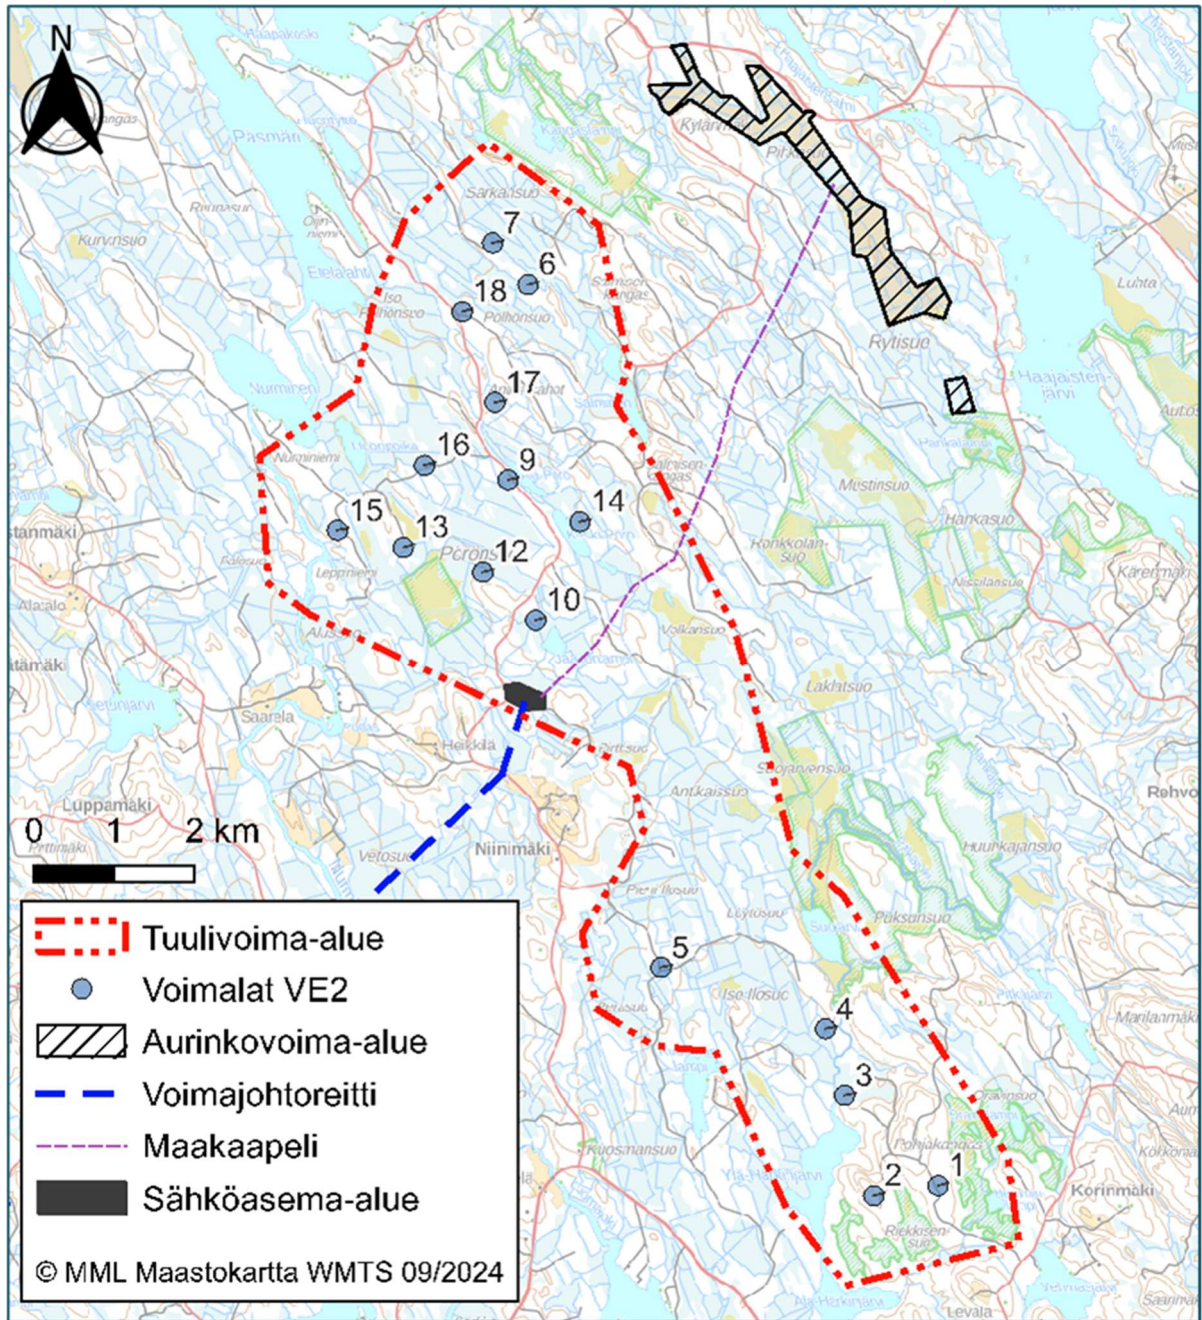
N

7
6
18
17
16
9
14
15
13
12
10
5
4
3
2
1

Sarkalsuo
Pasmari
Kurvinsuo
Elelahti
Iso Polhonsuo
Polhonsuo
Numirieni
Numiniemi
Leppniemi
Alusta
Saarela
Heikkilä
Niinimäki
Luppamäki
Vetosuo
Kylärin
Rytisuo
Haajaisten järvi
Luhta
Mustinsuo
Harkasuo
Honkkolansuo
Nissilansuo
Volkansuo
Lakhtsuo
Antkaissuo
Huurkajansuo
Puksonsuo
Iso-Ilosuo
Marilanmäki
Pohjakangas
Riekkisensuo
Korinmäki
Kuosmansuo
Levala
Rehvo
Kärenmäki
Alatalo
Setunjärvi

0 1 2 km

Tuulivoima-alue
Voimalat VE2
Aurinkovoima-alue
Voimajohtoreitti
Maakaapeli
Sähköasema-alue

© MML Maastokartta WMTS 09/2024